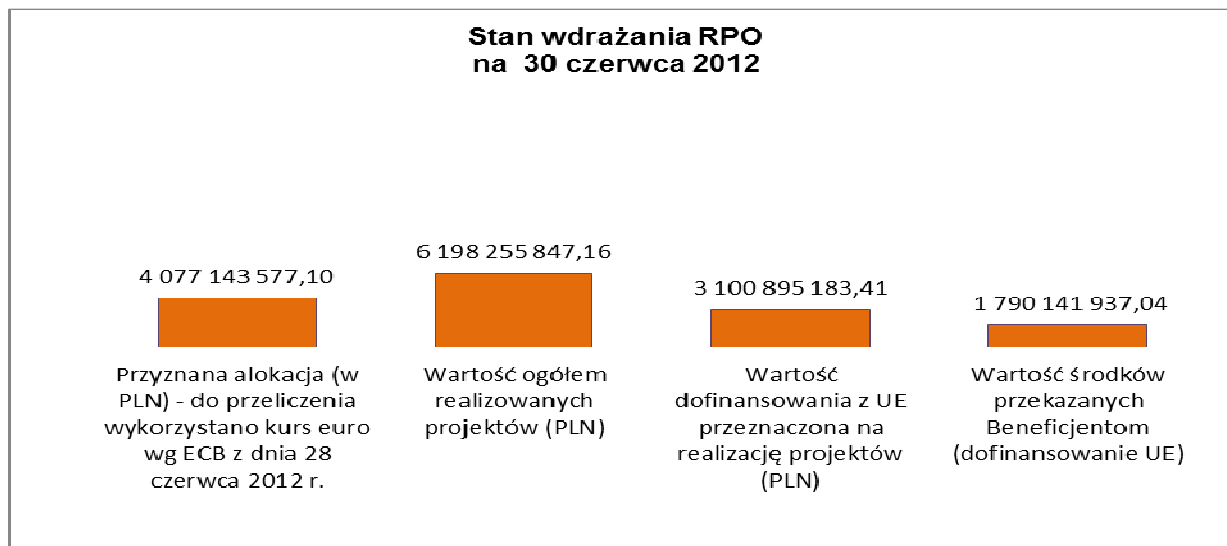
Stan wdrażania RPO
na 30 czerwca 2012

4 077 143 577,10

6 198 255 847,16

3 100 895 183,41

1 790 141 937,04

Przyznana alokacja (w PLN) - do przeliczenia wykorzystano kurs euro wg ECB z dnia 28 czerwca 2012 r.

Wartość ogółem realizowanych projektów (PLN)

Wartość dofinansowania z UE przeznaczona na realizację projektów (PLN)

Wartość środków przekazanych Beneficjentom (dofinansowanie UE)